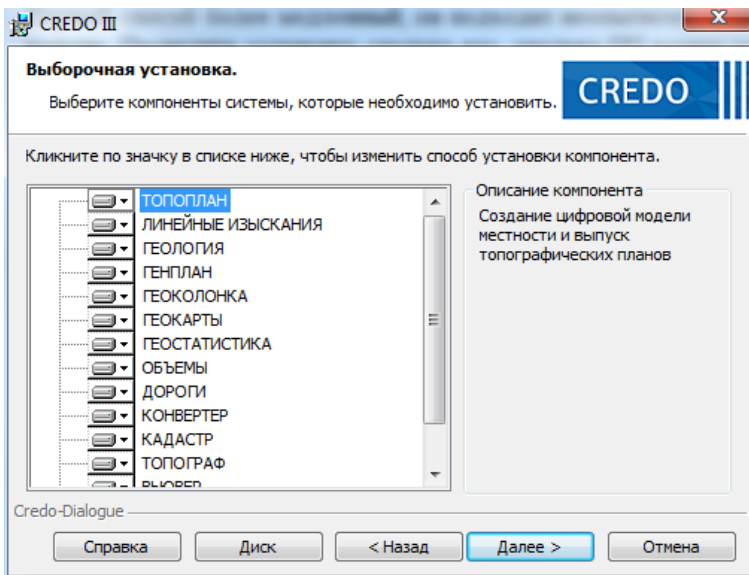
CREDO III

Выборочная установка.

Выберите компоненты системы, которые необходимо установить.

CREDO

Кликните по значку в списке ниже, чтобы изменить способ установки компонента.

ТОПОПЛАН
ЛИНЕЙНЫЕ ИЗЫСКАНИЯ
ГЕОЛОГИЯ
ГЕНПЛАН
ГЕОКОЛОНКА
ГЕОКАРТЫ
ГЕОСТАТИСТИКА
ОБЪЕМЫ
ДОРОГИ
КОНВЕРТЕР
КАДАСТР
ТОПОГРАФ
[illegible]

Описание компонента

Создание цифровой модели местности и выпуск топографических планов

Credo-Dialogue

Справка
Диск
< Назад
Далее >
Отмена